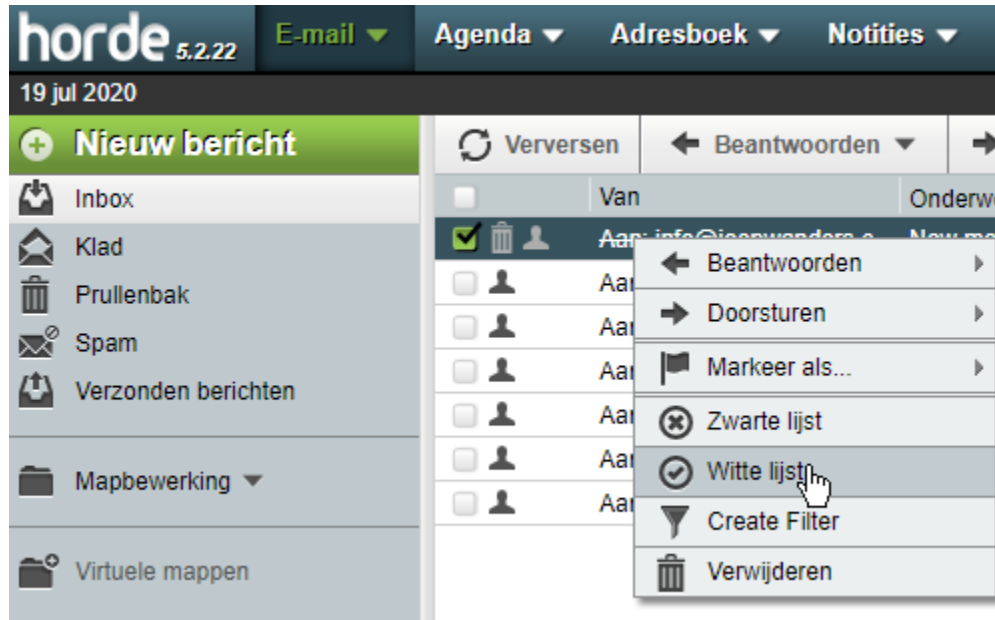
horde 5.2.22
E-mail
Agenda
Adresboek
Notities
19 jul 2020
Nieuw bericht
Inbox
Klad
Prullenbak
Spam
Verzonden berichten
Mapbewerking
Virtuele mappen
Verversen
Beantwoorden
Van
Onderw
Aan: info@ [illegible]
Aan
Aan
Aan
Aan
Aan
Aan
Beantwoorden
Doorsturen
Markeer als...
Zwarte lijst
Witte lijst
Create Filter
Verwijderen